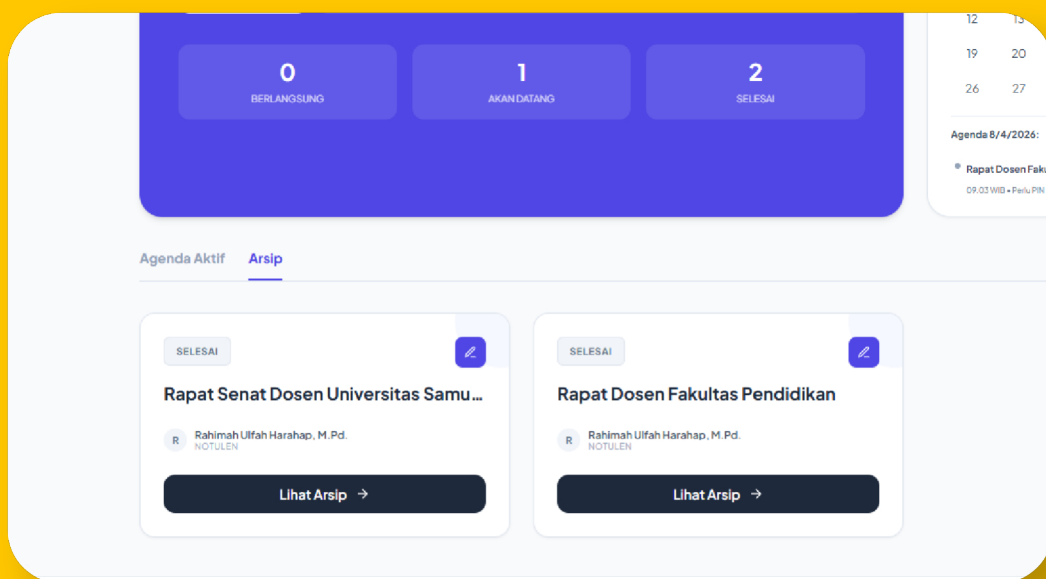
0
BERLANGSUNG

1
AKAN DATANG

2
SELESAI

12 13
19 20
26 27

Agenda 8/4/2026:

Rapat Dosen Faku
09.03 WIB • Perlu PIN

Agenda Aktif
Arsip

SELESAI
Rapat Senat Dosen Universitas Samu...
R Rahimah Ulfah Harahap, M.Pd.
NOTULEN
Lihat Arsip →

SELESAI
Rapat Dosen Fakultas Pendidikan
R Rahimah Ulfah Harahap, M.Pd.
NOTULEN
Lihat Arsip →